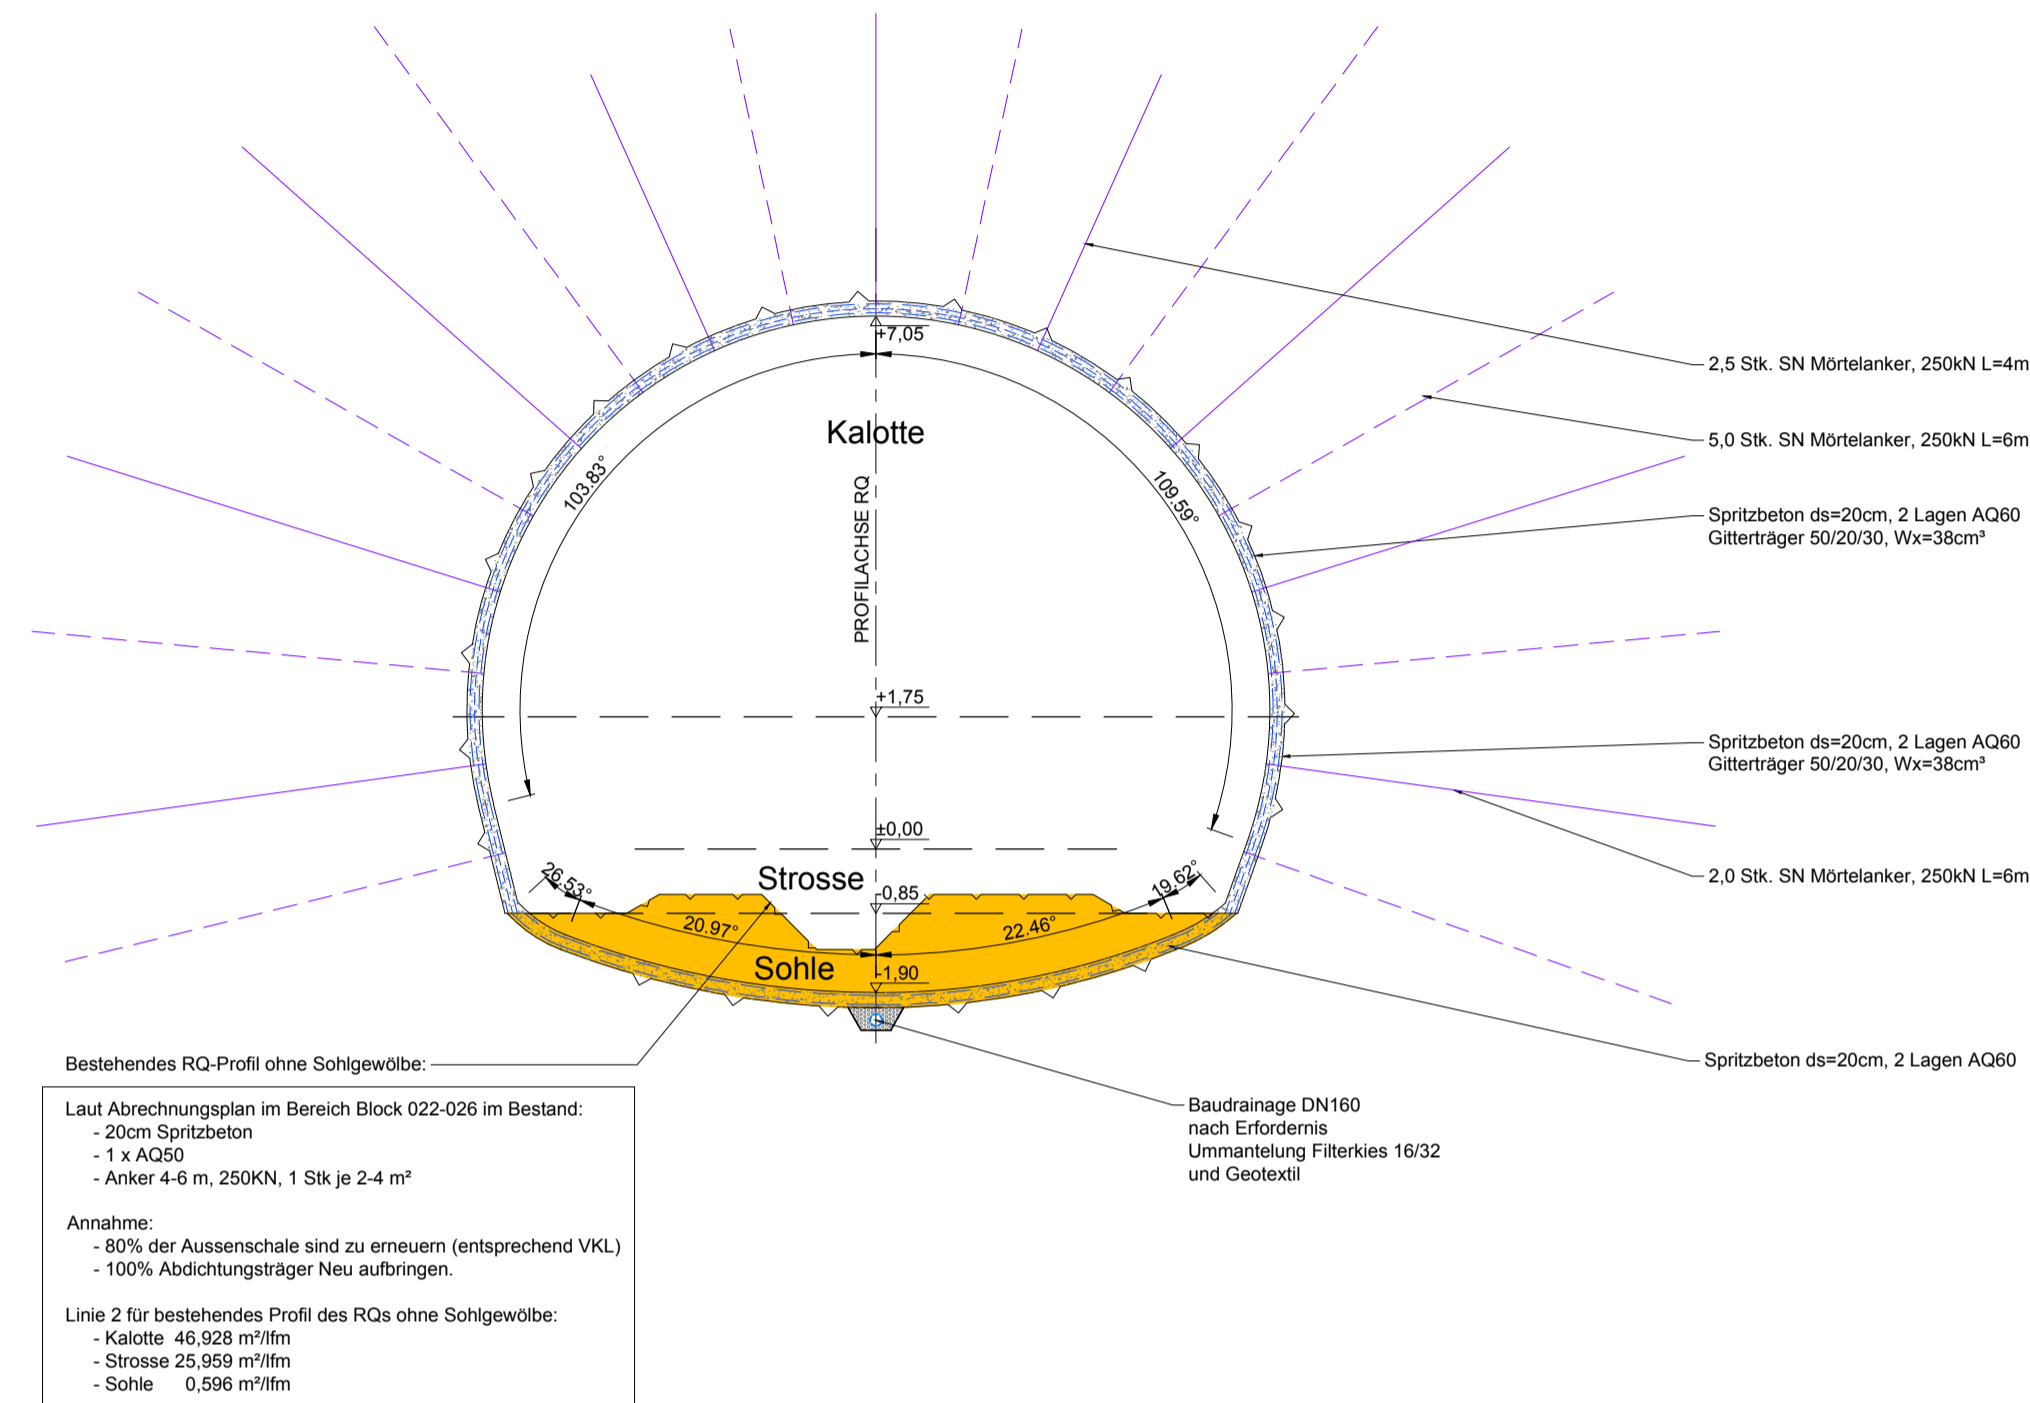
+7,05

Kalotte

PROFILACHSE RQ

103.83°

109.59°

+1,75

±0,00

Strosse

26.53°

19.62°

-0,85

20.97°

22.46°

Sohle

-1,90

2,5 Stk. SN Mörtelanker, 250kN L=4m

5,0 Stk. SN Mörtelanker, 250kN L=6m

Spritzbeton ds=20cm, 2 Lagen AQ60
Gitterträger 50/20/30, Wx=38cm³

Spritzbeton ds=20cm, 2 Lagen AQ60
Gitterträger 50/20/30, Wx=38cm³

2,0 Stk. SN Mörtelanker, 250kN L=6m

Spritzbeton ds=20cm, 2 Lagen AQ60

Bestehendes RQ-Profil ohne Sohlgewölbe:

Baudrainage DN160
nach Erfordernis
Ummantelung Filterkies 16/32
und Geotextil

Laut Abrechnungsplan im Bereich Block 022-026 im Bestand:
- 20cm Spritzbeton
- 1 x AQ50
- Anker 4-6 m, 250KN, 1 Stk je 2-4 m²

Annahme:
- 80% der Aussenschale sind zu erneuern (entsprechend VKL)
- 100% Abdichtungsträger Neu aufbringen.

Linie 2 für bestehendes Profil des RQs ohne Sohlgewölbe:
- Kalotte 46,928 m²/lfm
- Strosse 25,959 m²/lfm
- Sohle 0,596 m²/lfm